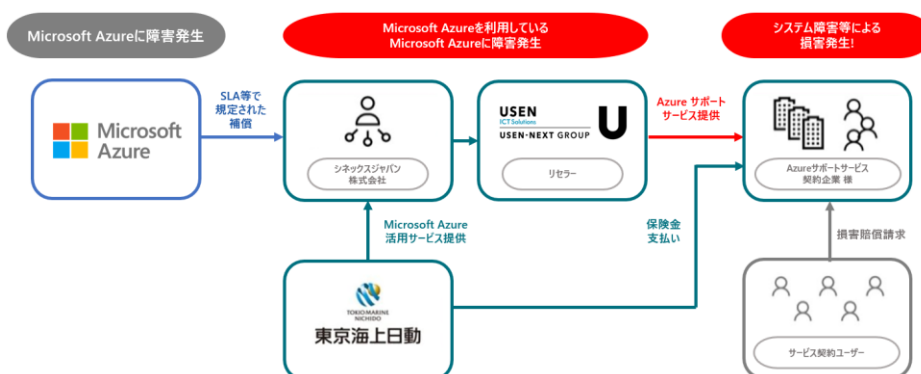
Microsoft Azureに障害発生

Microsoft Azureを利用している Microsoft Azureに障害発生

システム障害等による 損害発生!

Microsoft Azure

SLA等で 規定された 補償

シネックスジャパン 株式会社

USEN ICT Solutions USEN-NEXT GROUP U

リセラー

Azure サポート サービス提供

Azureサポートサービス 契約企業 様

Microsoft Azure 活用サービス提供

保険金 支払い

損害賠償請求

TOKIO MARINE NICHIDO

東京海上日動

サービス契約ユーザー